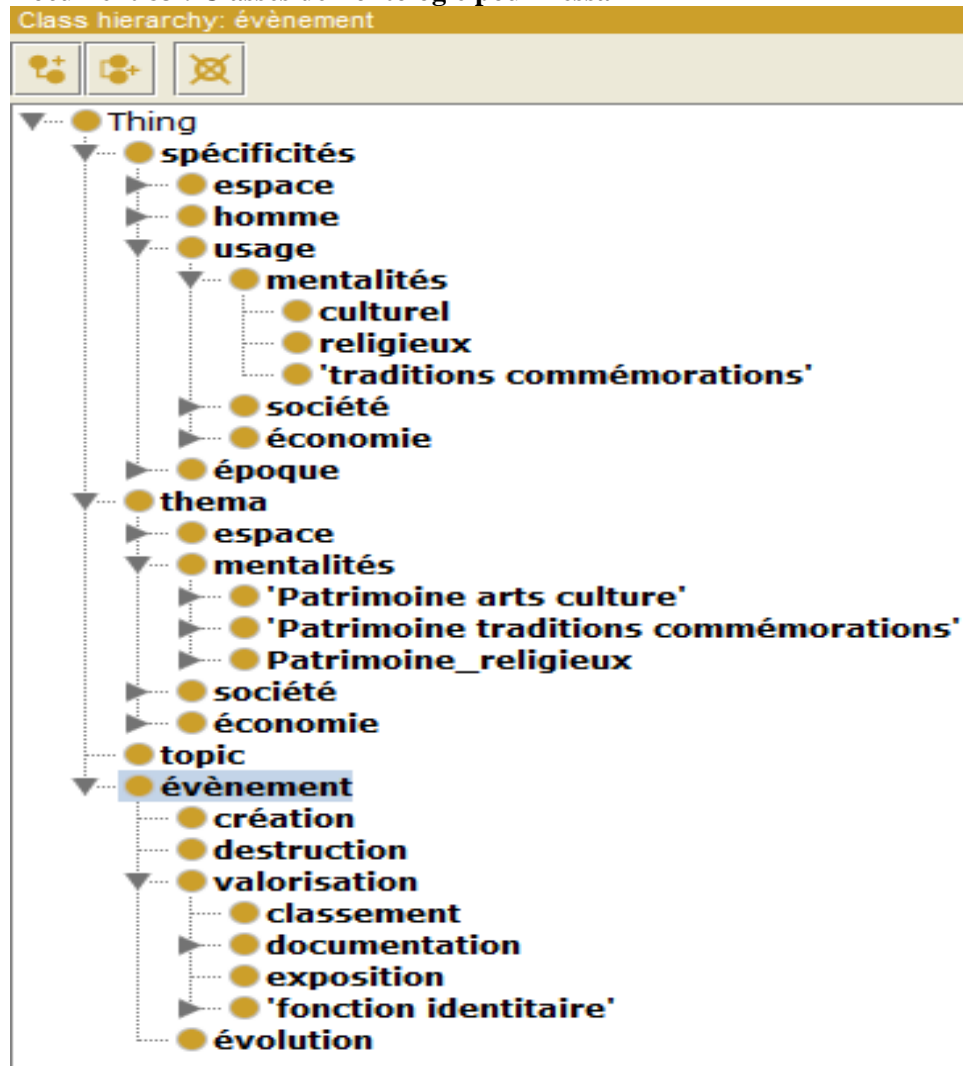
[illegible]
Class hierarchy: évènement

Thing
spécificités
espace
homme
usage
mentalités
culturel
religieux
'traditions commémorations'
société
économie
époque
thema
espace
mentalités
'Patrimoine arts culture'
'Patrimoine traditions commémorations'
Patrimoine_religieux
société
économie
topic
évènement
création
destruction
valorisation
classement
documentation
exposition
'fonction identitaire'
évolution